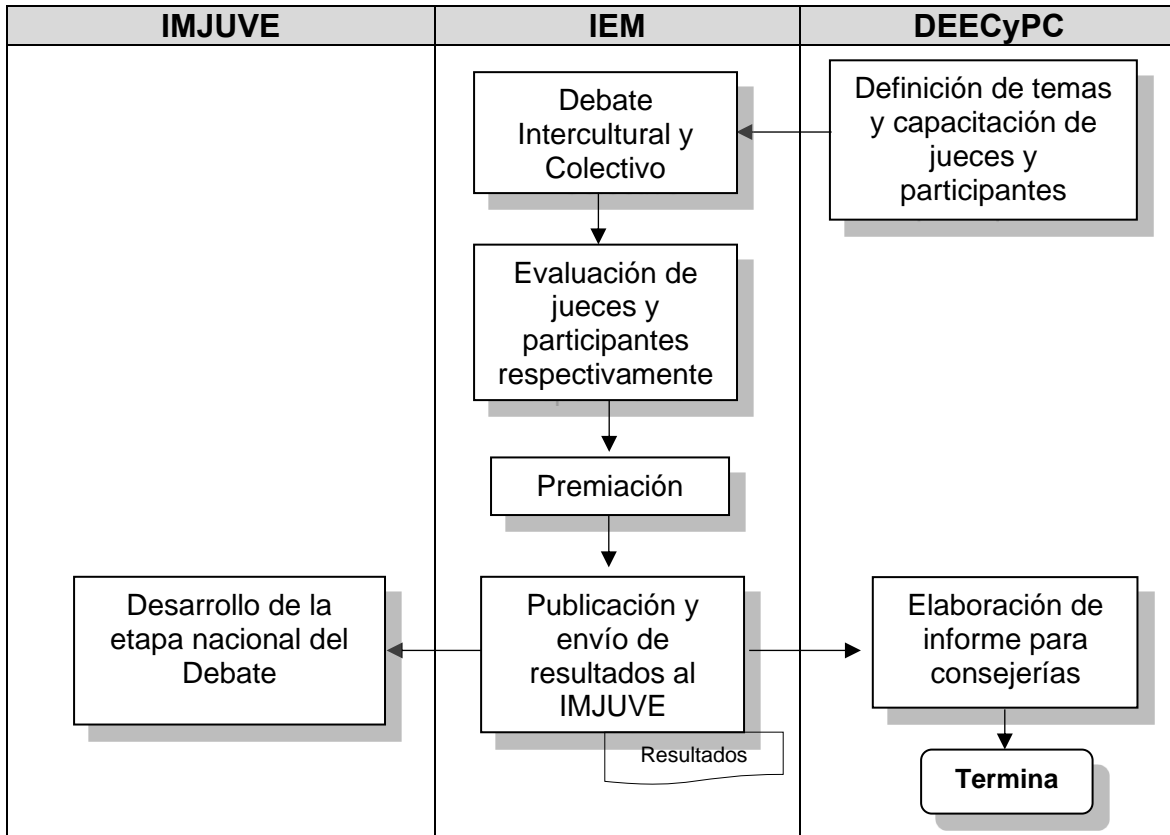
| IMJUVE | IEM | DEECyPC |
|---|---|---|

Debate Intercultural y Colectivo

Definición de temas y capacitación de jueces y participantes

Evaluación de jueces y participantes respectivamente

Premiación

Desarrollo de la etapa nacional del Debate

Publicación y envío de resultados al IMJUVE

Resultados

Elaboración de informe para consejerías

Termina